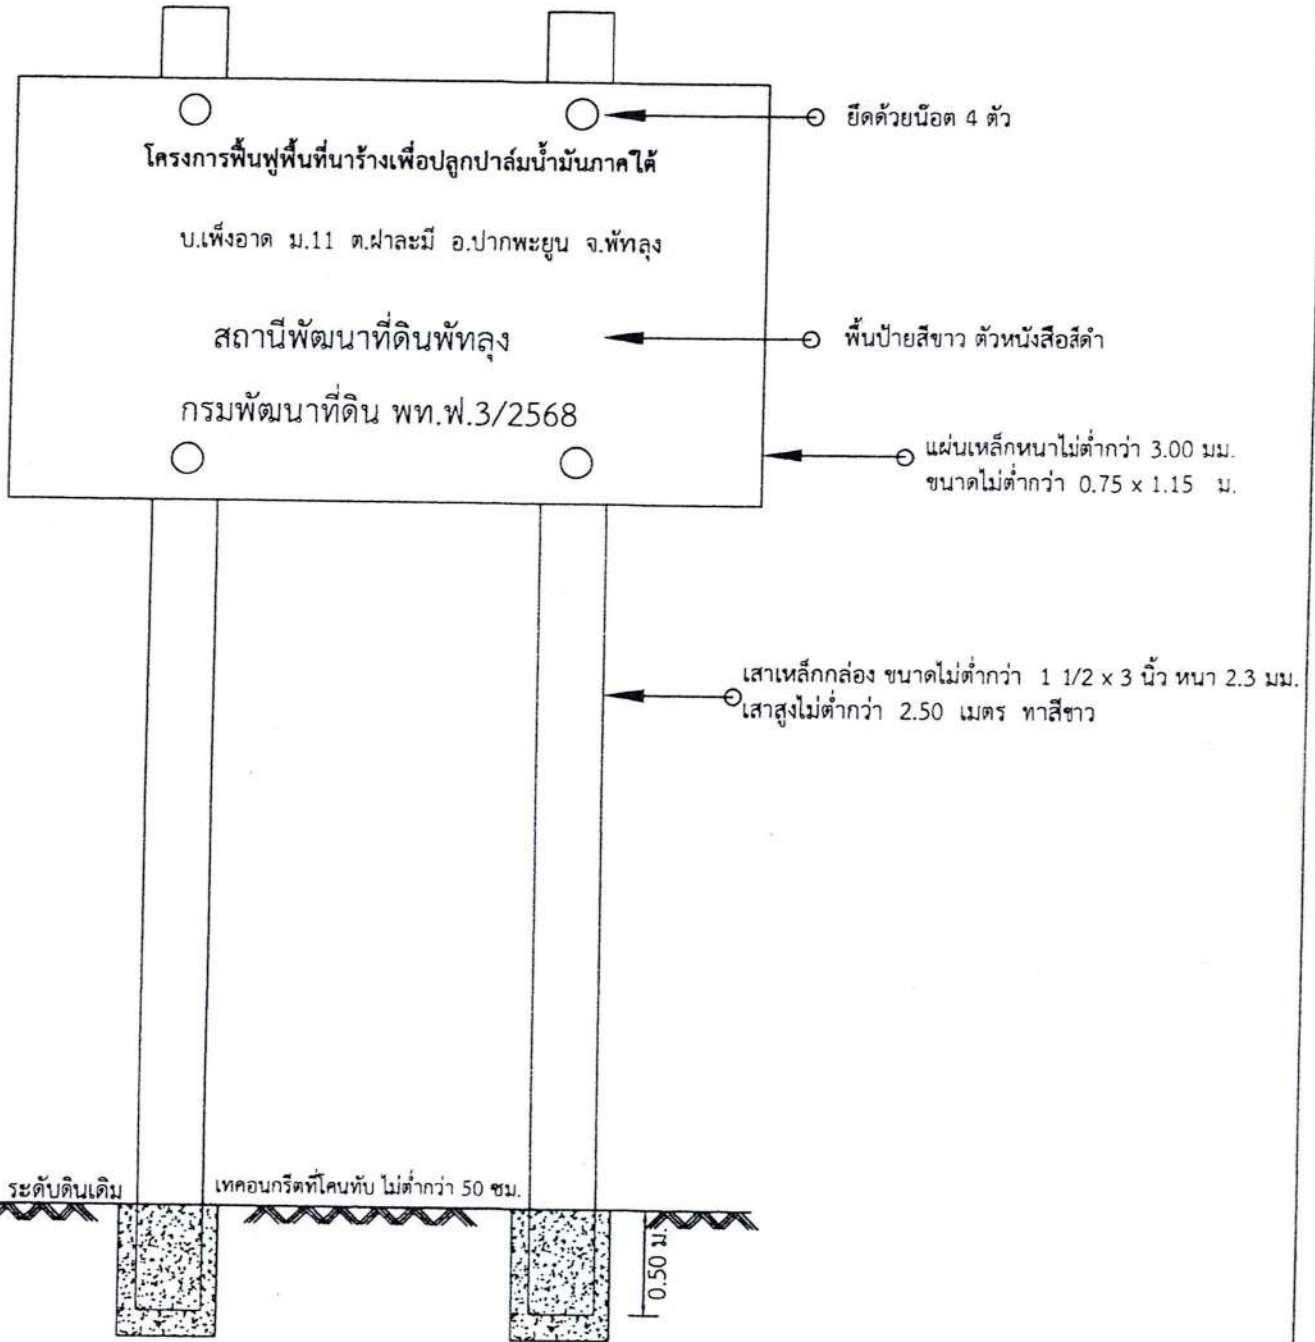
ยึดด้วยน๊อต 4 ตัว

โครงการฟื้นฟูพื้นที่นาร้างเพื่อปลูกปาล์มน้ำมันภาคใต้

บ.เพ็งอาด ม.11 ต.ฝาละมี อ.ปากพะยูน จ.พัทลุง

สถานีพัฒนาที่ดินพัทลุง

พื้นป้ายสีขาว ตัวหนังสือสีดำ

กรมพัฒนาที่ดิน พท.ฟ.3/2568

แผ่นเหล็กหนาไม่ต่ำกว่า 3.00 มม.
ขนาดไม่ต่ำกว่า 0.75 x 1.15 ม.

เสาเหล็กกล่อง ขนาดไม่ต่ำกว่า 1 1/2 x 3 นิ้ว หนา 2.3 มม.
เสาสูงไม่ต่ำกว่า 2.50 เมตร ทาสีขาว

ระดับดินเดิม

เทคอนกรีตที่โคนทับ ไม่ต่ำกว่า 50 ซม.

0.50 ม.